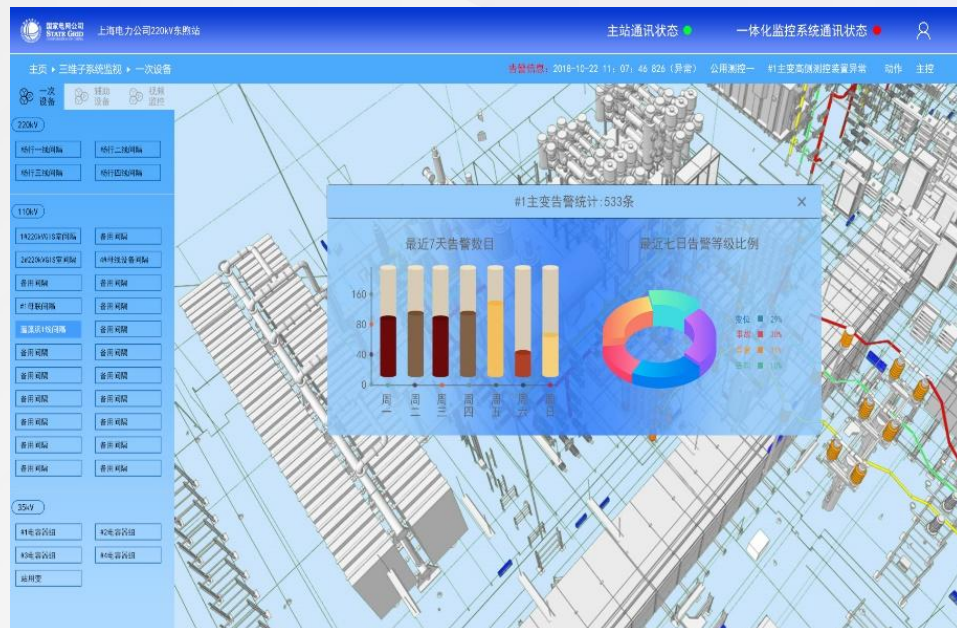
国家电网公司 STATE GRID 上海电力公司220kV东购站

主站通讯状态 一体化监控系统通讯状态

主页 ▸ 三维子系统监视 ▸ 一次设备

告警信息：2016-10-22 11：07：46 826（异常） 公用测控一 #1主变高侧测控装置异常 动作 主控

一次设备 辅助设备 视频监控

220kV

徐行一线间隔 徐行二线间隔
徐行三线间隔 徐行四线间隔

110kV

1#220kV/318穿间隔 备用间隔
2#220kV/318穿间隔 ##母线设备间隔
备用间隔 备用间隔
#1母联间隔 备用间隔
温溪河1线间隔 备用间隔
备用间隔 备用间隔
备用间隔 备用间隔
备用间隔 备用间隔
备用间隔 备用间隔
备用间隔 备用间隔
备用间隔 备用间隔

35kV

#1电容器组 #2电容器组
#3电容器组 #4电容器组
站用变

#1主变告警统计:533条

最近7天告警数目

160
80
40
0

周一 周二 周三 周四 周五 周六 周日

最近七日告警等级比例

变位 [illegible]%
事故 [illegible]%
异常 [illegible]%
告知 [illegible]%